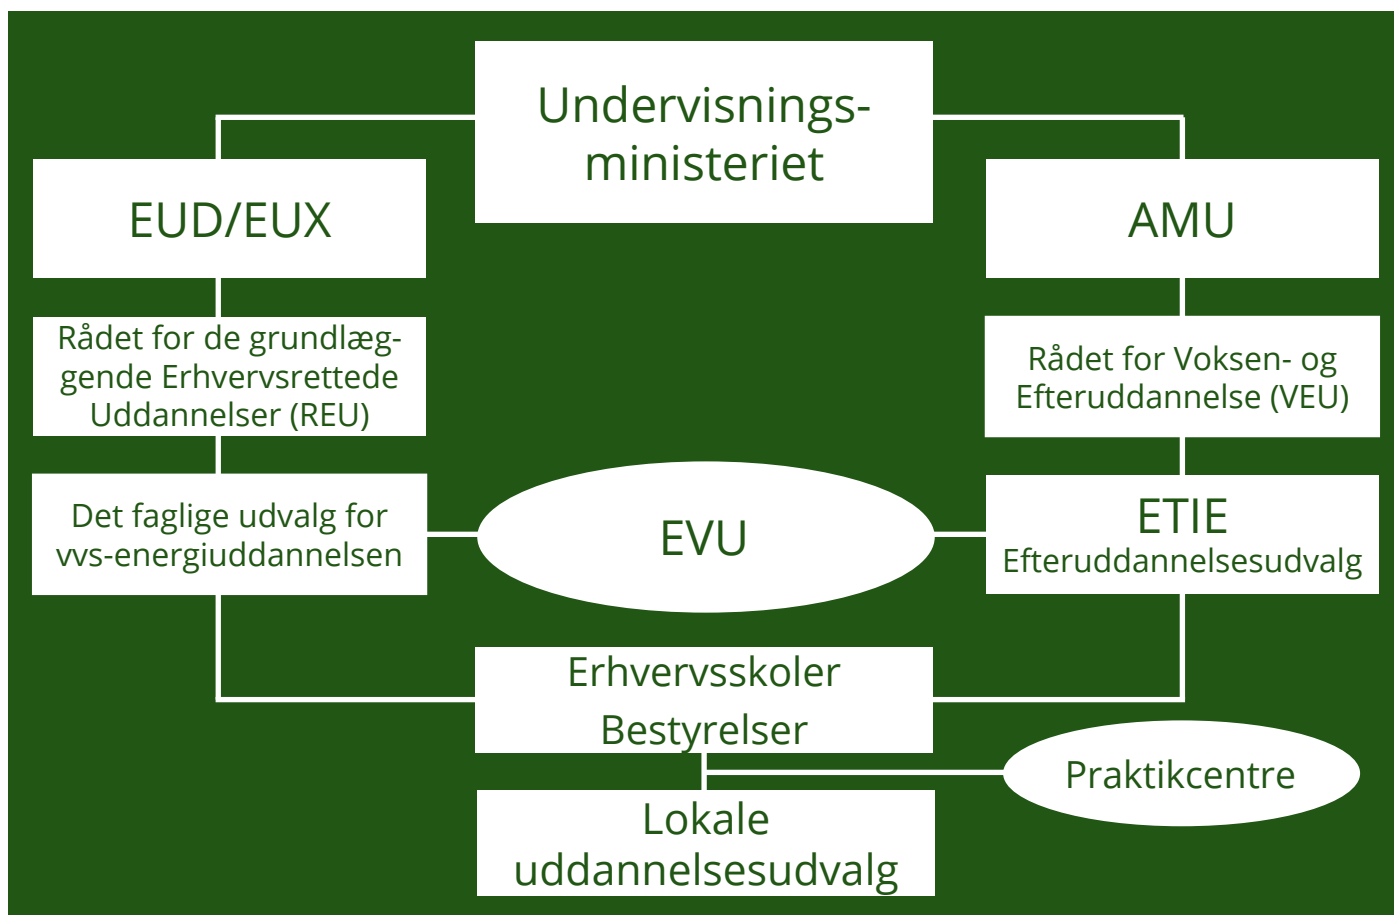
Undervisningsministeriet

EUD/EUX

AMU

Rådet for de grundlæggende Erhvervsrettede Uddannelser (REU)

Rådet for Voksen- og Efteruddannelse (VEU)

Det faglige udvalg for vvs-energiuddannelsen

EVU

ETIE
Efteruddannelsesudvalg

Erhvervsskoler
Bestyrelser

Praktikcentre

Lokale uddannelsesudvalg